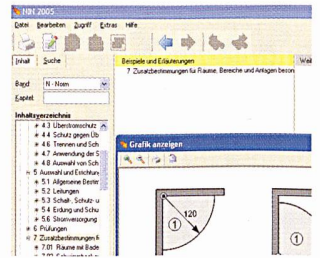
NIN 2005

Datei Bearbeiten Zugriff Extras Hilfe

Inhalt Suche

Band N - Norm

Kapitel

Inhaltsverzeichnis

4.3 Überstromschutz
4.4 Schutz gegen Üb
4.6 Trennen und Sch
4.7 Anwendung der S
4.8 Auswahl von Sch
5 Auswahl und Errichtun
5.1 Allgemeine Bestin
5.2 Leitungen
5.3 Schalt-, Schutz-u
5.4 Erdung und Schu
5.6 Stromversorgung
6 Prüfungen
7 Zusatzbestimmungen f
7.01 Räume mit Bade
7.02 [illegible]

Beispiele und Erläuterungen
7 Zusatzbestimmungen für Räume, Bereiche und Anlagen beson

Wei

Grafik anzeigen

120

1

1